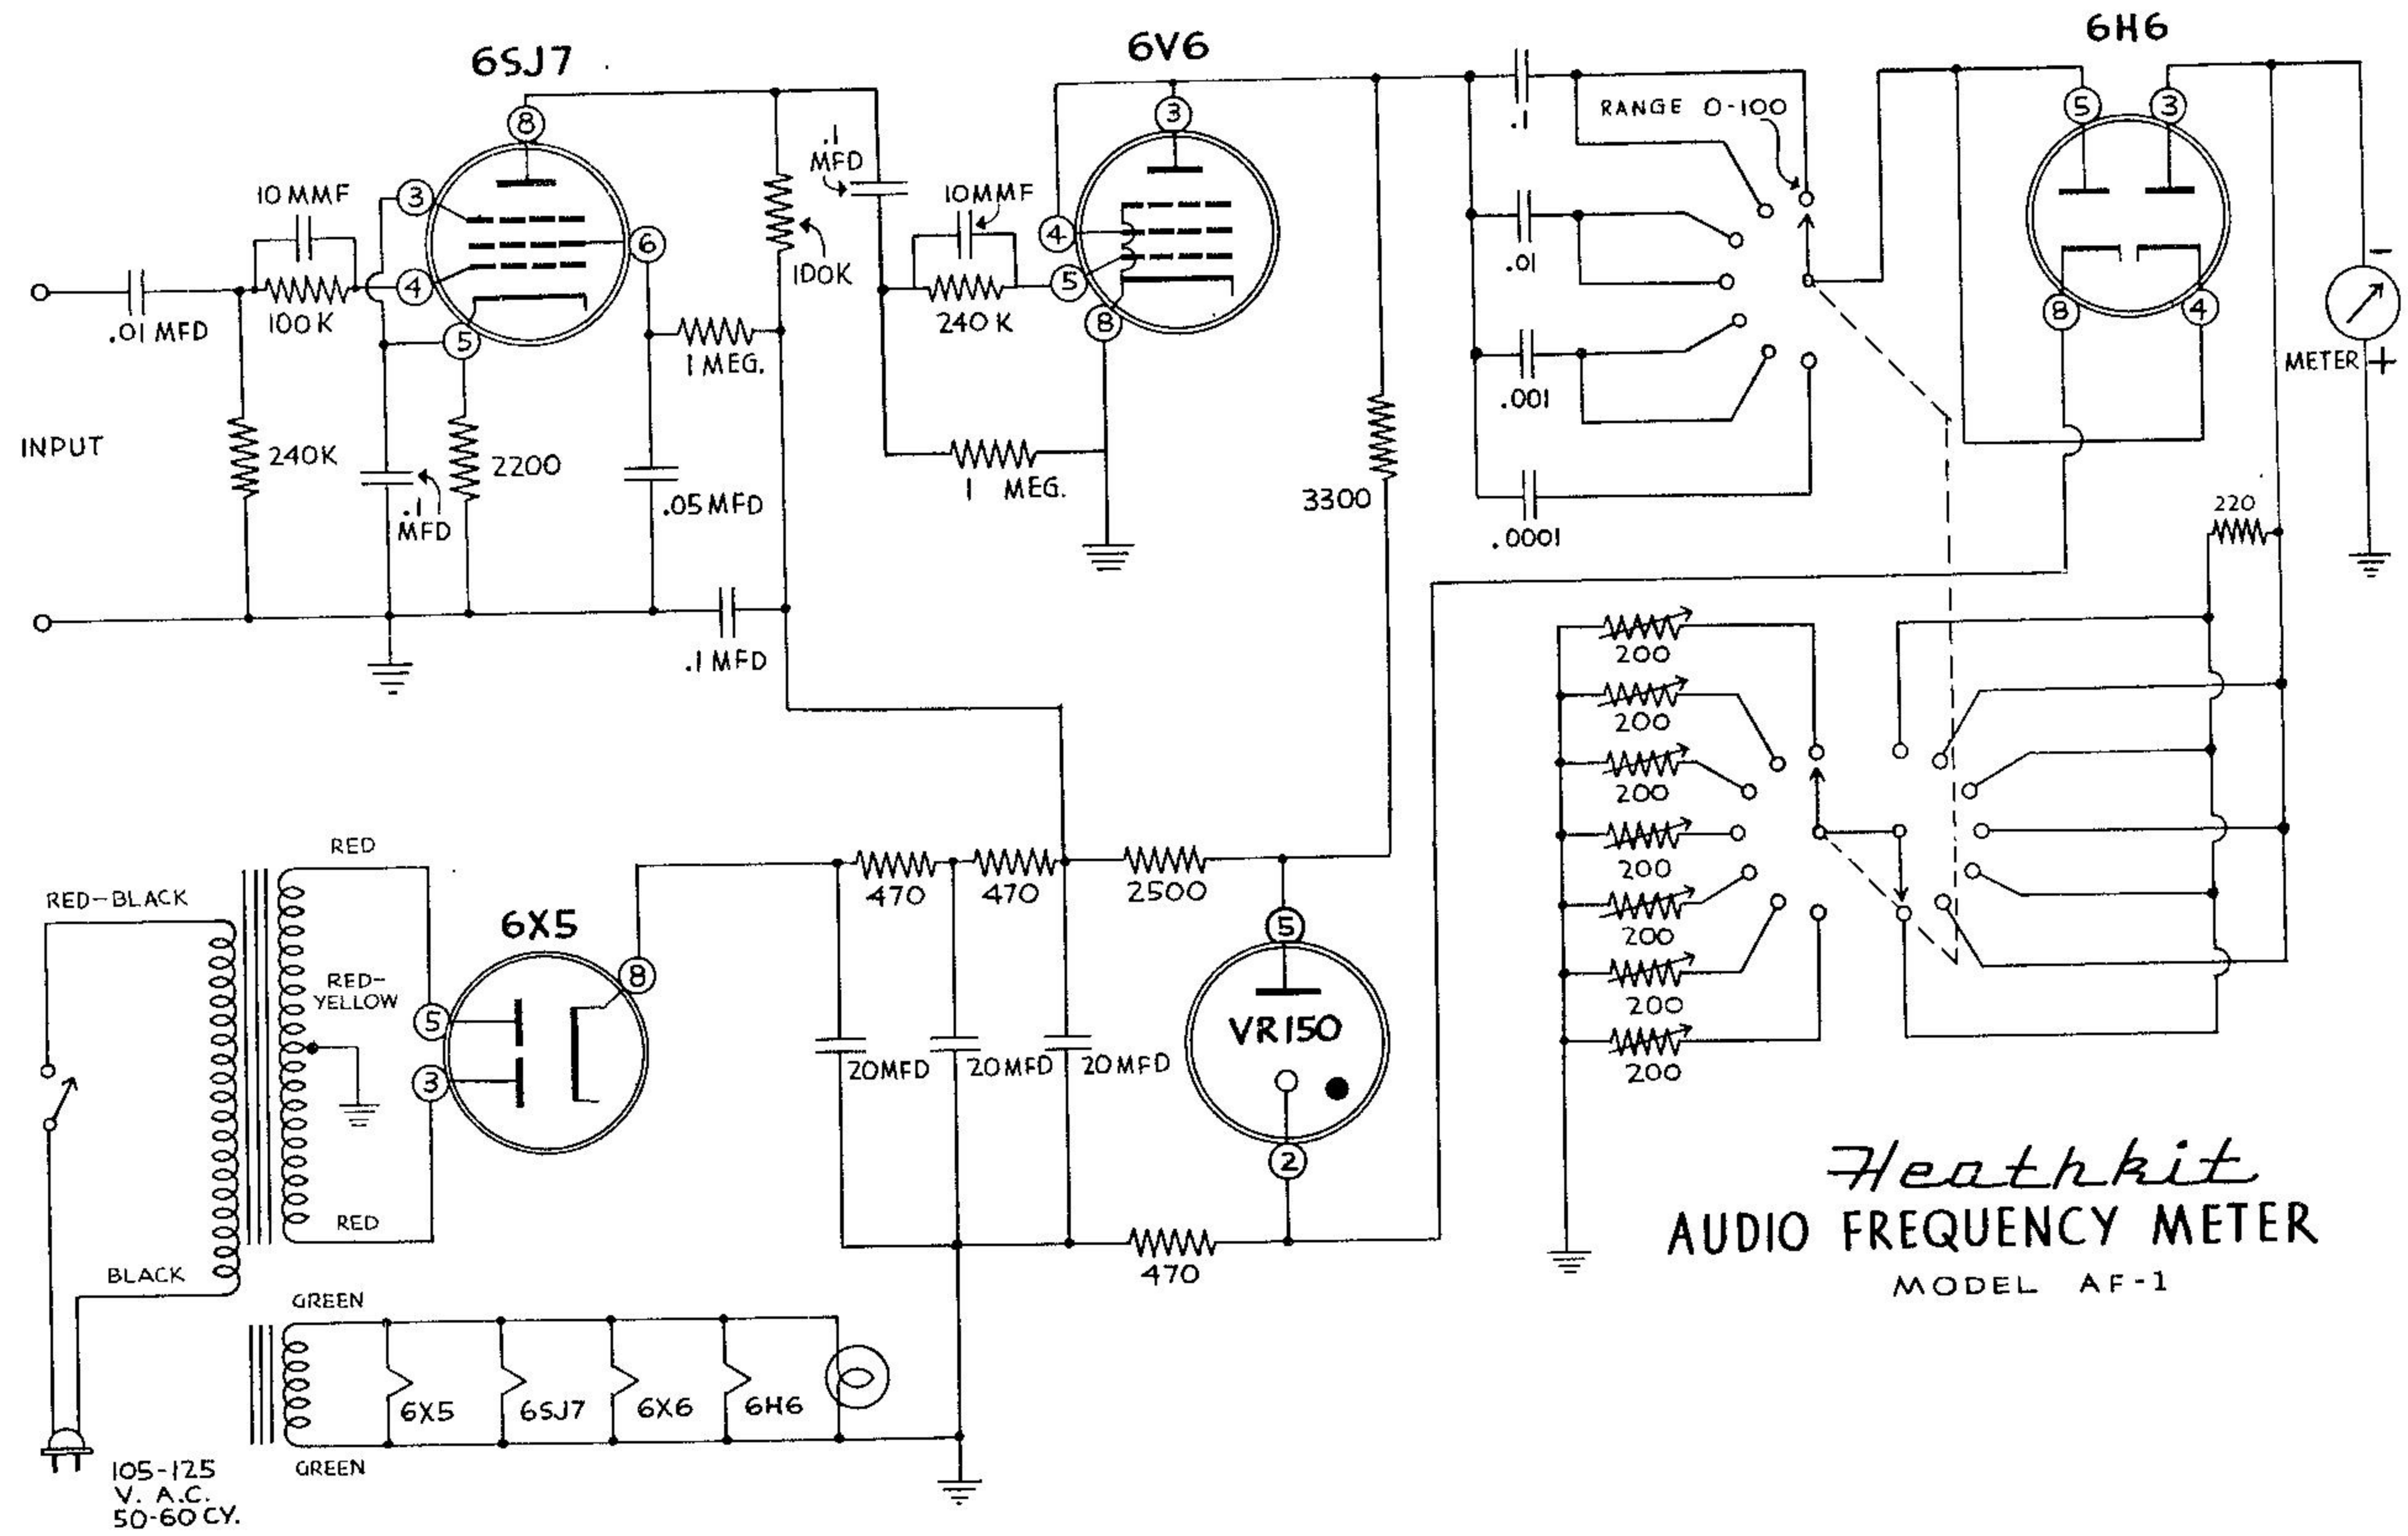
6SJ7

6V6

6H6

8

3

5

3

10 MMF

3

.1 MFD

10MMF

RANGE 0-100

.1

.01

.001

.0001

4

6

4

5

8

8

4

5

100K

240 K

.01 MFD

100 K

1 MEG.

1 MEG.

METER

INPUT

240K

2200

.1 MFD

.05 MFD

3300

220

.1 MFD

200

200

200

200

200

200

200

RED

RED-BLACK

RED-YELLOW

6X5

5

3

8

470

470

2500

5

VR150

2

20MFD

20MFD

20MFD

RED

BLACK

470

GREEN

GREEN

6X5

6SJ7

6X6

6H6

105-125 V. A.C. 50-60 CY.

Heathkit

AUDIO FREQUENCY METER

MODEL AF-1